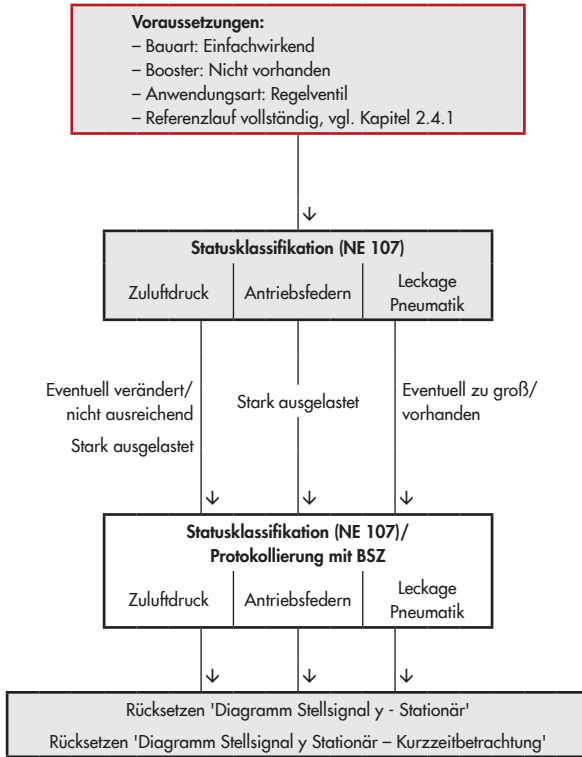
**Voraussetzungen:**
– Bauart: Einfachwirkend
– Booster: Nicht vorhanden
– Anwendungsart: Regelventil
– Referenzlauf vollständig, vgl. Kapitel 2.4.1

**Statusklassifikation (NE 107)**

| Zuluftdruck | Antriebsfedern | Leckage Pneumatik |
|---|---|---|

Eventuell verändert/ nicht ausreichend

Stark ausgelastet

Stark ausgelastet

Eventuell zu groß/ vorhanden

**Statusklassifikation (NE 107)/ Protokollierung mit BSZ**

| Zuluftdruck | Antriebsfedern | Leckage Pneumatik |
|---|---|---|

Rücksetzen 'Diagramm Stellsignal y - Stationär'

Rücksetzen 'Diagramm Stellsignal y Stationär – Kurzzeitbetrachtung'